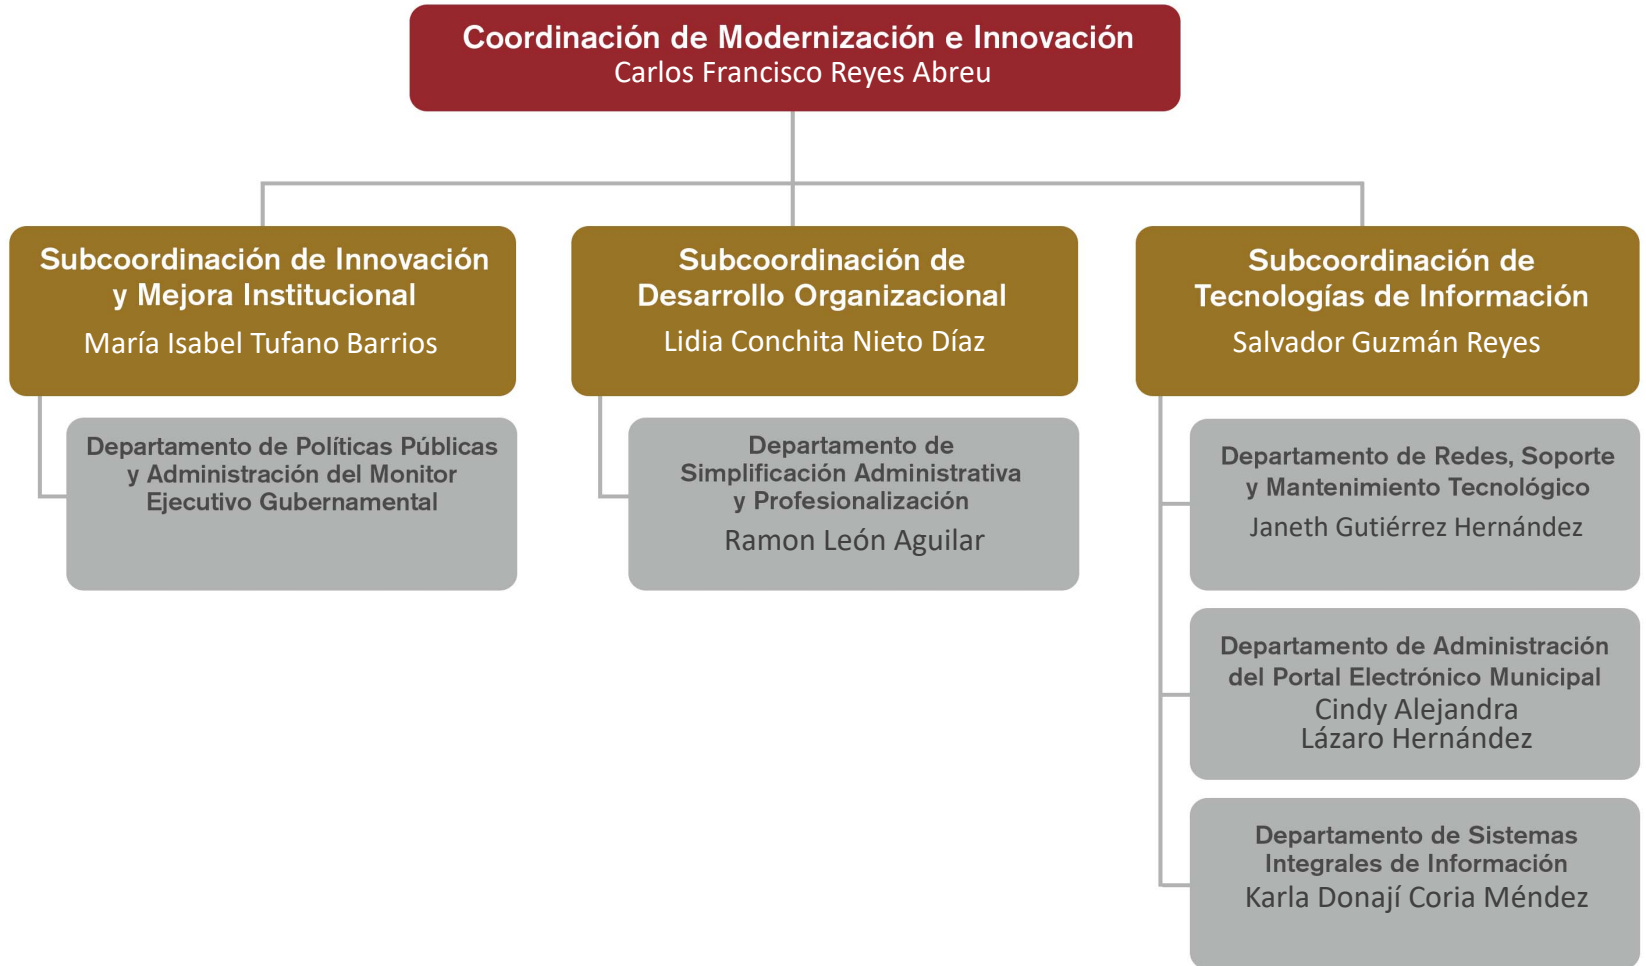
Coordinación de Modernización e Innovación
Carlos Francisco Reyes Abreu

Subcoordinación de Innovación y Mejora Institucional
María Isabel Tufano Barrios

Departamento de Políticas Públicas y Administración del Monitor Ejecutivo Gubernamental

Subcoordinación de Desarrollo Organizacional
Lidia Conchita Nieto Díaz

Departamento de Simplificación Administrativa y Profesionalización
Ramon León Aguilar

Subcoordinación de Tecnologías de Información
Salvador Guzmán Reyes

Departamento de Redes, Soporte y Mantenimiento Tecnológico
Janeth Gutiérrez Hernández

Departamento de Administración del Portal Electrónico Municipal
Cindy Alejandra Lázaro Hernández

Departamento de Sistemas Integrales de Información
Karla Donají Coria Méndez